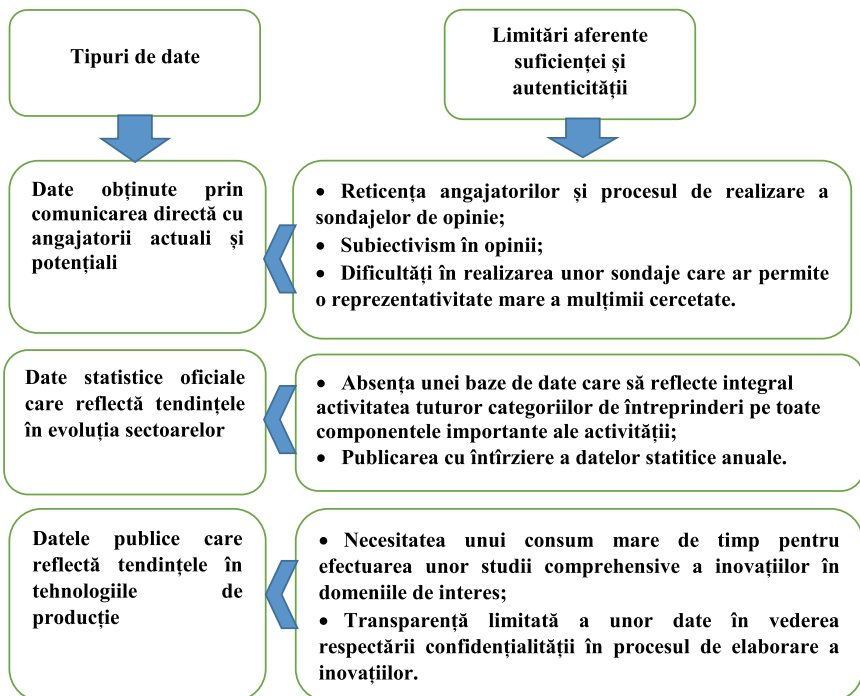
Tipuri de date

Limitări aferente suficienței și autenticității

Date obținute prin comunicarea directă cu angajatorii actuali și potențiali

• Reticența angajatorilor și procesul de realizare a sondajelor de opinie;
• Subiectivism în opinii;
• Dificultăți în realizarea unor sondaje care ar permite o reprezentativitate mare a mulțimii cercetate.

Date statistice oficiale care reflectă tendințele în evoluția sectoarelor

• Absența unei baze de date care să reflecte integral activitatea tuturor categoriilor de întreprinderi pe toate componentele importante ale activității;
• Publicarea cu întîrziere a datelor statistice anuale.

Datele publice care reflectă tendințele în tehnologiile de producție

• Necesitatea unui consum mare de timp pentru efectuarea unor studii comprehensive a inovațiilor în domeniile de interes;
• Transparență limitată a unor date în vederea respectării confidențialității în procesul de elaborare a inovațiilor.